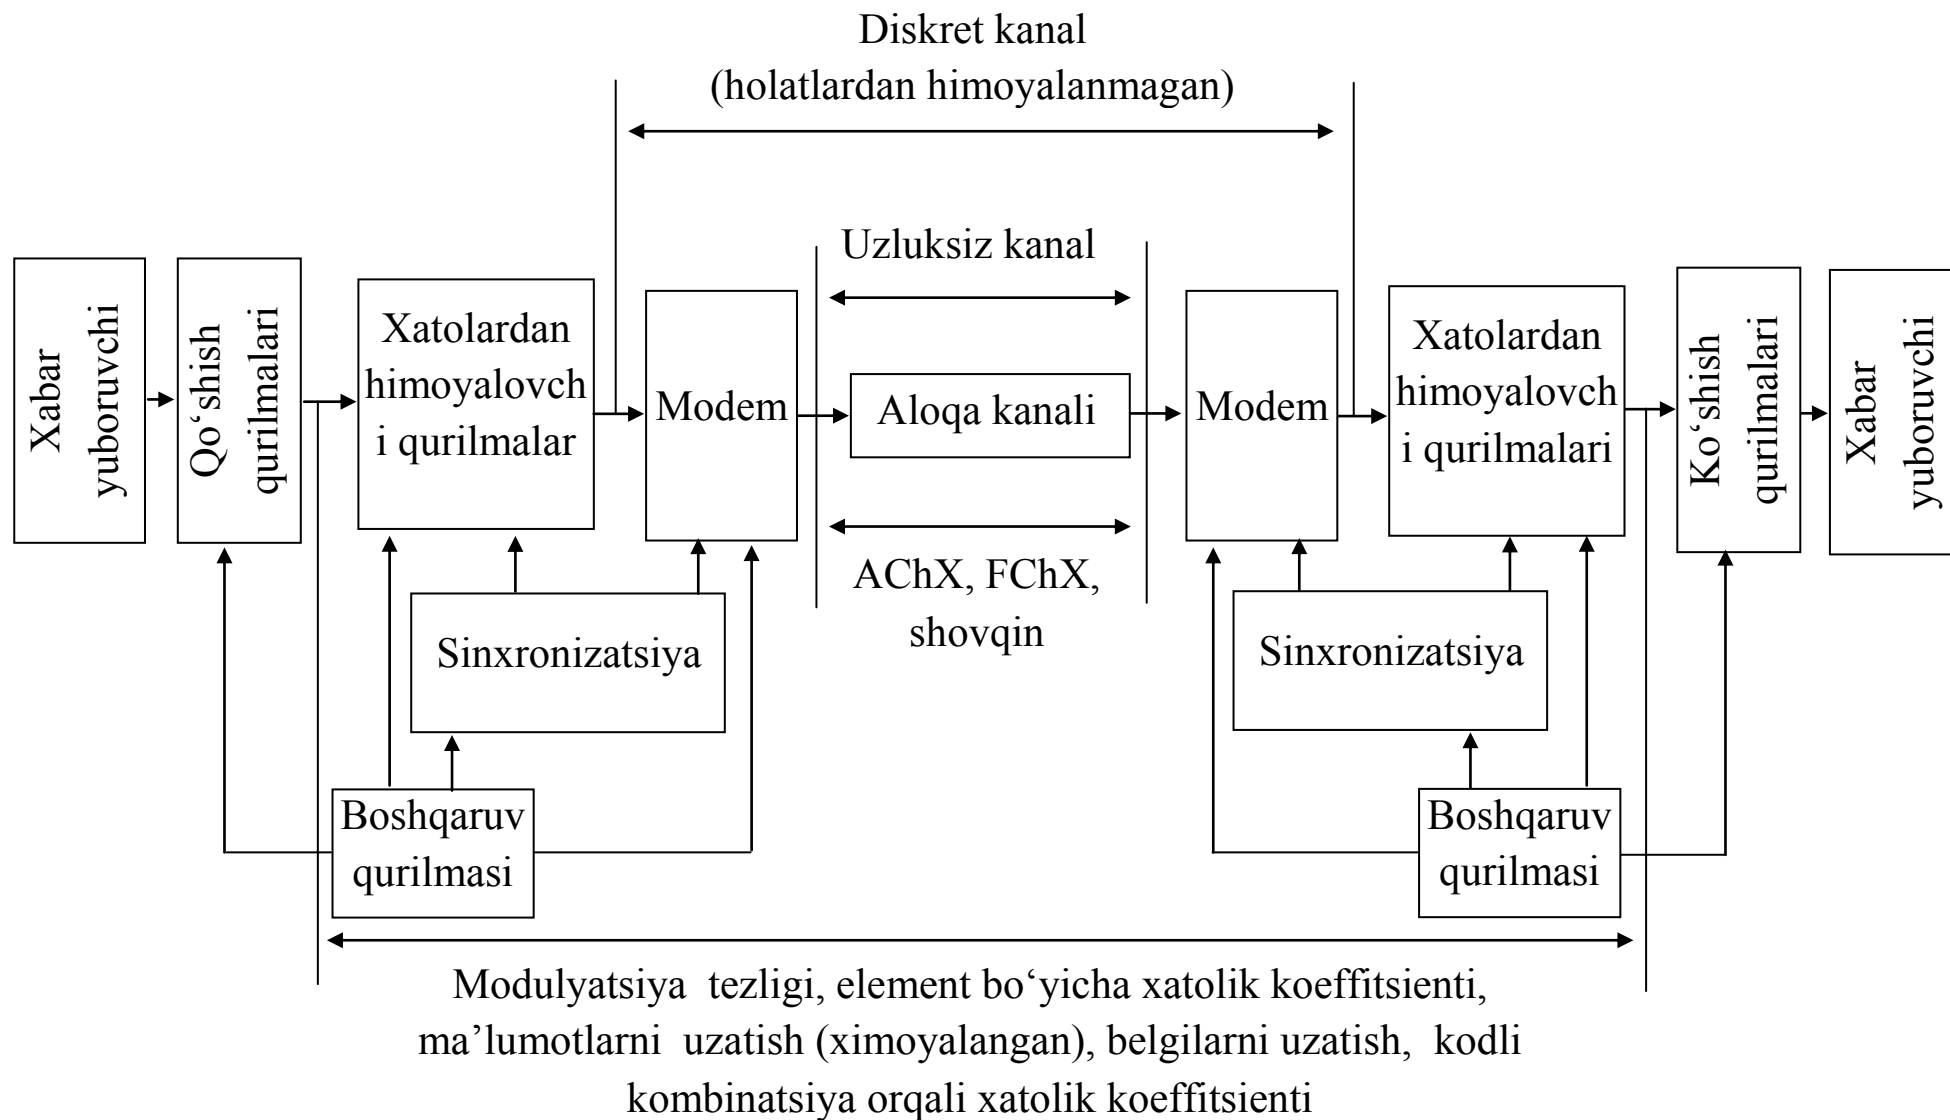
Diskret kanal
(holatlardan himoyalanmagan)

Uzluksiz kanal

Xabar yuboruvchi

Qo‘shish qurilmalari

Xatolardan himoyalovchi qurilmalar

Modem

Aloqa kanali

Modem

Xatolardan himoyalovchi qurilmalari

Ko‘shish qurilmalari

Xabar yuboruvchi

AChX, FChX, shovqin

Sinxronizatsiya

Sinxronizatsiya

Boshqaruv qurilmasi

Boshqaruv qurilmasi

Modulyatsiya tezligi, element bo‘yicha xatolik koeffitsienti, ma’lumotlarni uzatish (ximoyalangan), belgilarni uzatish, kodli kombinatsiya orqali xatolik koeffitsienti